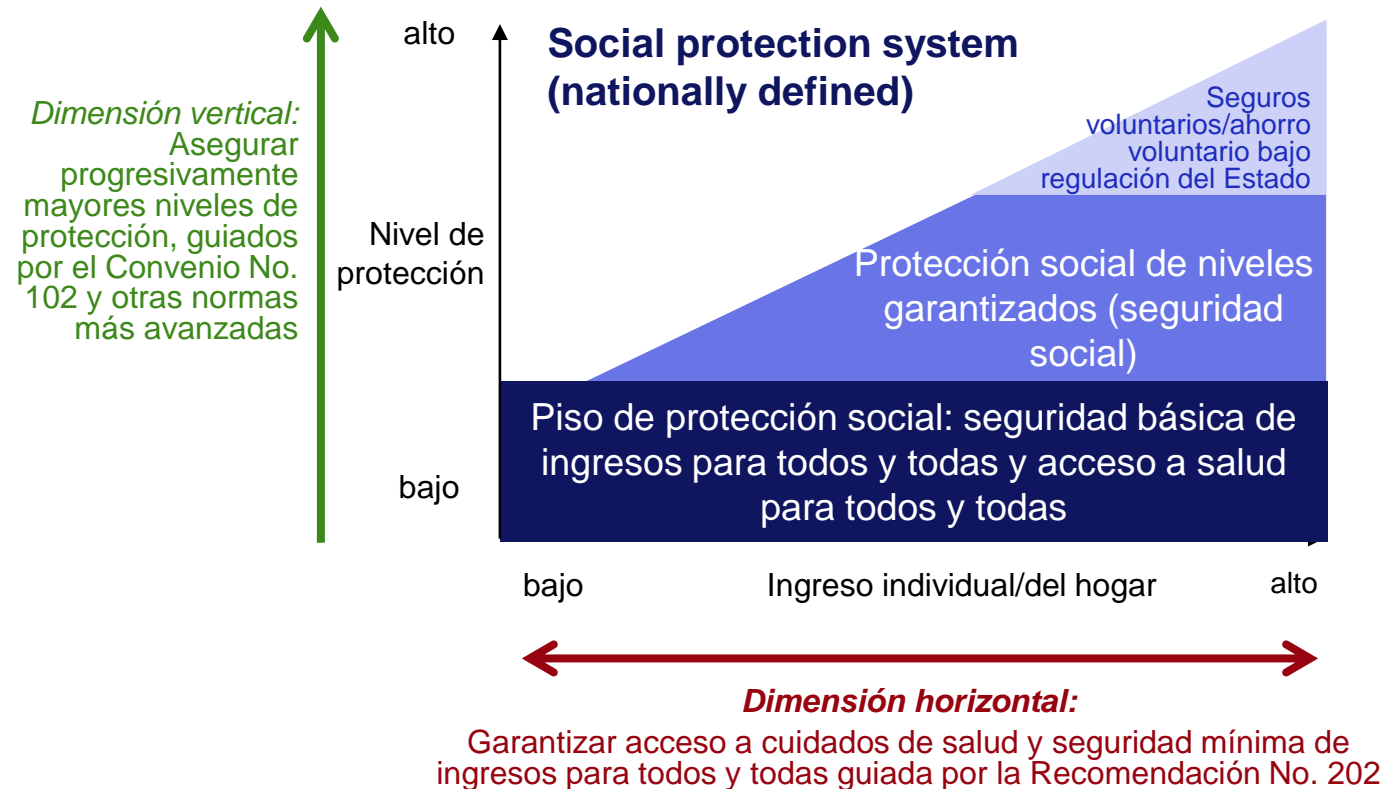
Dimensión vertical: Asegurar progresivamente mayores niveles de protección, guiados por el Convenio No. 102 y otras normas más avanzadas

alto

Nivel de protección

bajo

Social protection system (nationally defined)

Seguros voluntarios/ahorro voluntario bajo regulación del Estado

Protección social de niveles garantizados (seguridad social)

Piso de protección social: seguridad básica de ingresos para todos y todas y acceso a salud para todos y todas

bajo

Ingreso individual/del hogar

alto

Dimensión horizontal:

Garantizar acceso a cuidados de salud y seguridad mínima de ingresos para todos y todas guiada por la Recomendación No. 202